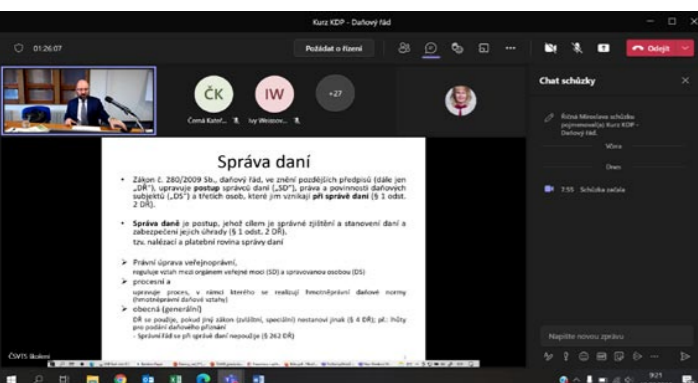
Kurz KDP - Daňový řád

01:26:07

Požádat o řízení

Odejít

Chat schůzky

ČK
Černá Kateř...

IW
Ivy Weissov...

+27

Správa daní

• Zákon č. 280/2009 Sb., daňový řád, ve znění pozdějších předpisů (dále jen „DŘ"), upravuje postup správců daní („SD"), práva a povinnosti daňových subjektů („DS") a třetích osob, které jim vznikají při správě daní (§ 1 odst. 1 DŘ).

• Správa daně je postup, jehož cílem je správné zjištění a stanovení daní a zabezpečení jejich úhrady (§ 1 odst. 2 DŘ), tzv. nalézací a platební rovina správy daní

➢ Právní úprava veřejnoprávní, reguluje vztah mezi orgánem veřejné moci (SD) a spravovanou osobou (DS)

➢ procesní a upravuje proces, v rámci kterého se realizují hmotněprávní daňové normy (hmotněprávní daňové vztahy)

➢ obecná (generální) DŘ se použije, pokud jiný zákon (zvláštní, speciální) nestanoví jinak (§ 4 DŘ); př.: lhůty pro podání daňového přiznání
- Správní řád se při správě daní nepoužije (§ 262 DŘ)

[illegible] Kurz KDP - Daňový řád.

Včera

Dnes

7:55 Schůzka začala

Napište novou zprávu

ČSVTS Školení

9:21